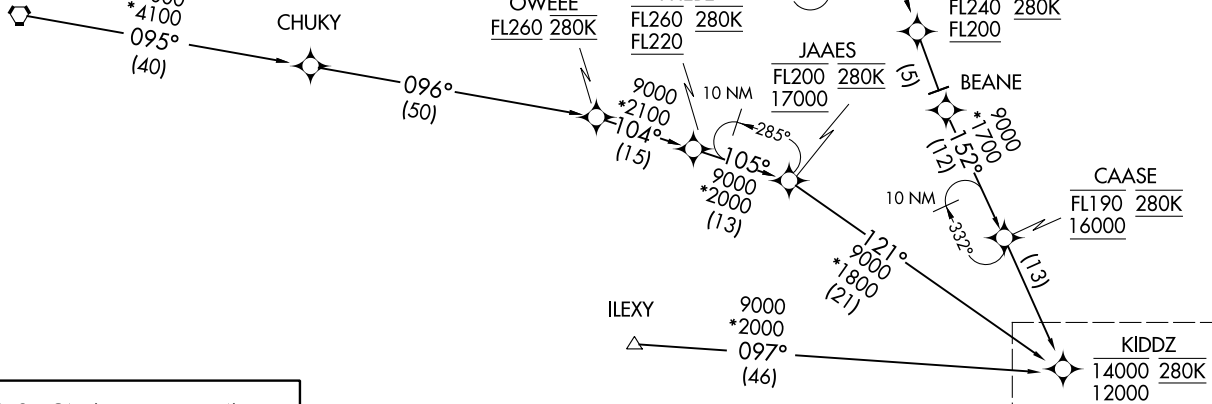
*4100
095°
(40)

CHUKY

096°
(50)

OWEEE
FL260 280K

FL260 280K
FL220

9000
*2100
104°
(15)

10 NM
285°

JAAES
FL200 280K
17000

105°
9000
*2000
(13)

FL240 280K
FL200

(5)

BEANE

9000
*1700
152°
(12)

CAASE
FL190 280K
16000

10 NM
332°

(13)

121°
9000
*1800
(21)

ILEXY

9000
*2000
097°
(46)

KIDDZ
14000 280K
12000